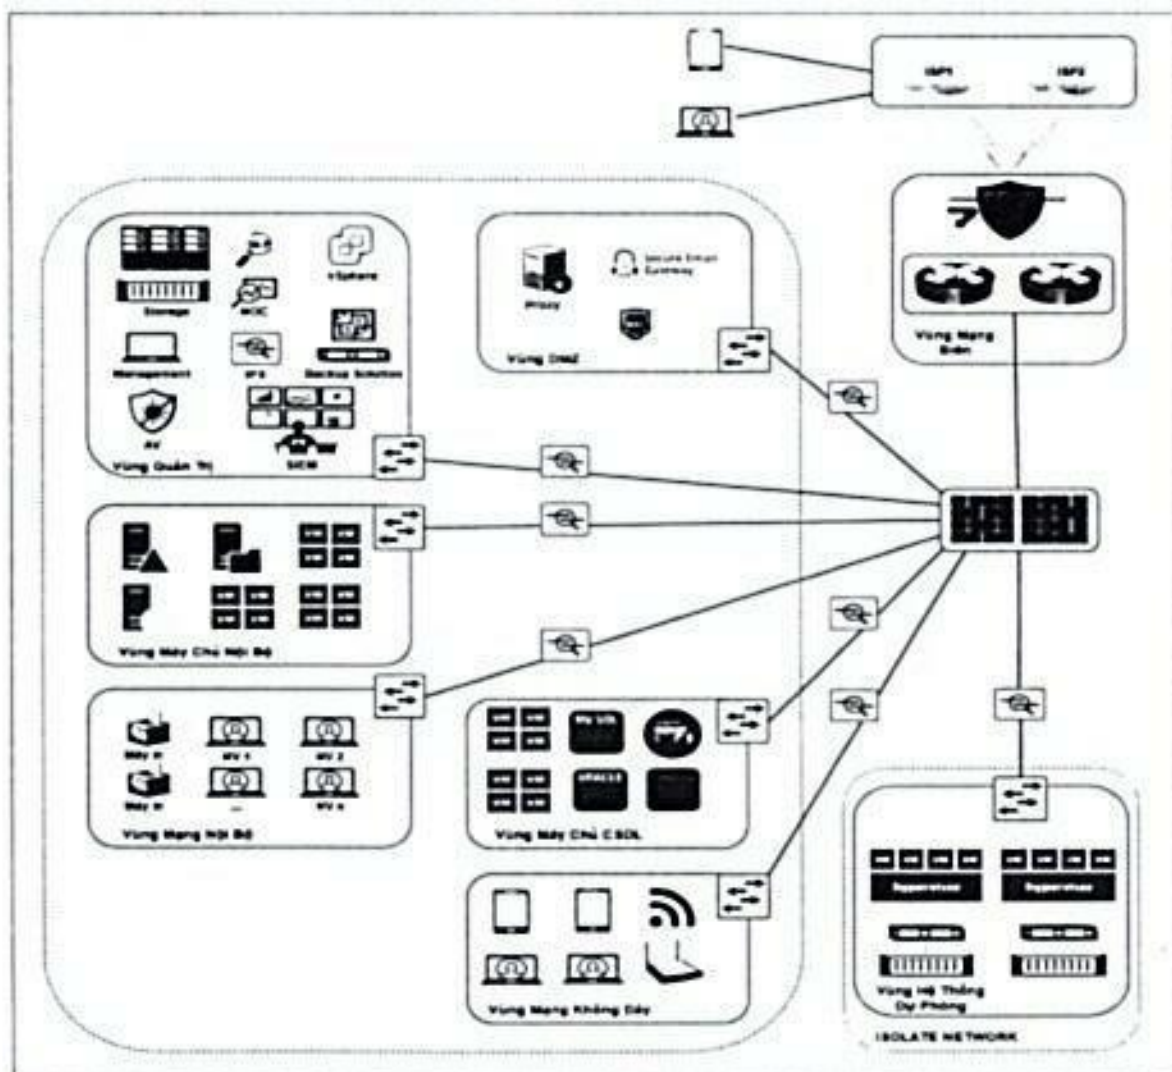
ISP1
ISP2

Vùng Mạng Biên

Storage
NOC
vSphere
Management
IPS
Backup Solution
AV
SIEM
Vùng Quản Trị

Proxy
Secure Email Gateway
Vùng DMZ

Vùng Máy Chủ Nội Bộ

Máy in
NV 1
NV 2
Máy in
...
NV n
Vùng Mạng Nội Bộ

MySQL
ORACLE
Vùng Máy Chủ CSDL

Vùng Mạng Không Dây

Hypervisor
Hypervisor
Vùng Hệ Thống Dự Phòng
ISOLATE NETWORK